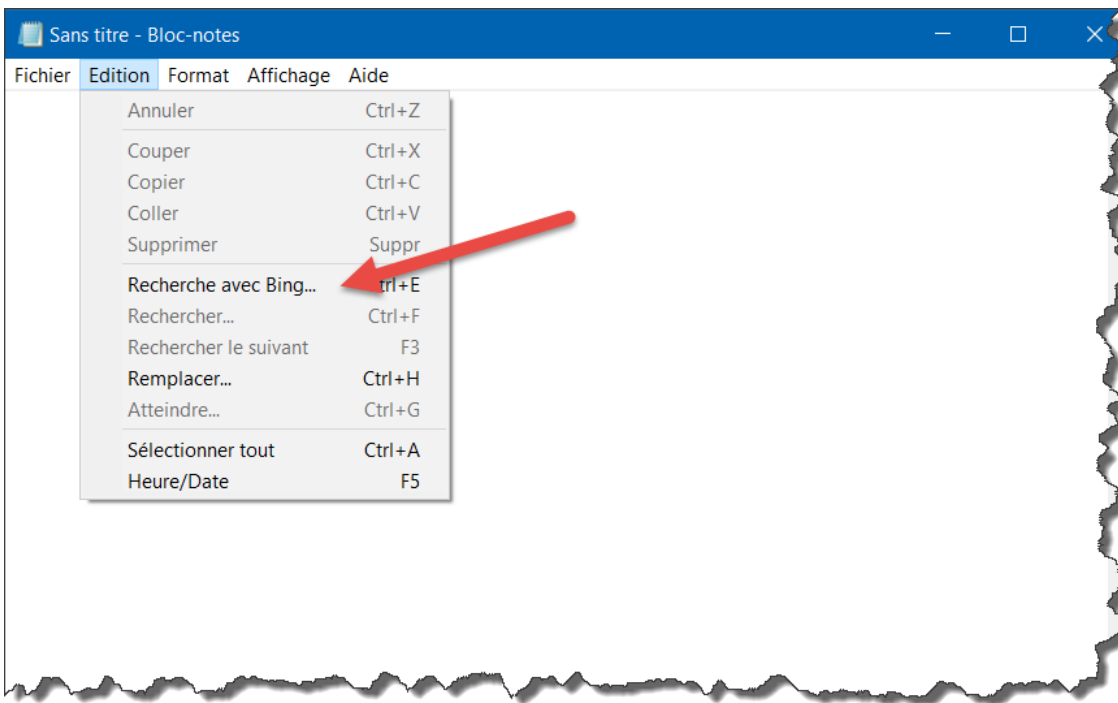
Sans titre - Bloc-notes

Fichier Edition Format Affichage Aide

| | |
|---|---|
| Annuler | Ctrl+Z |
| Couper | Ctrl+X |
| Copier | Ctrl+C |
| Coller | Ctrl+V |
| Supprimer | Suppr |
| Recherche avec Bing... | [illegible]trl+E |
| Rechercher... | Ctrl+F |
| Rechercher le suivant | F3 |
| Remplacer... | Ctrl+H |
| Atteindre... | Ctrl+G |
| Sélectionner tout | Ctrl+A |
| Heure/Date | F5 |